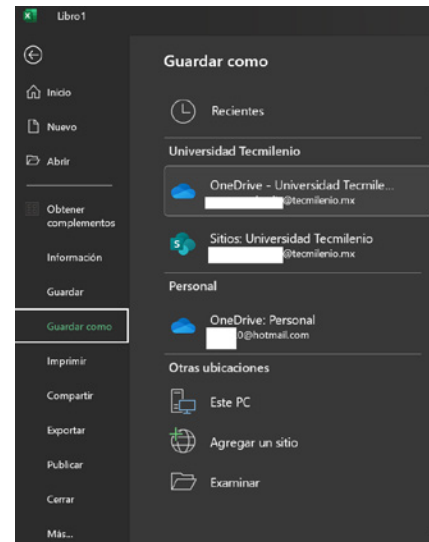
Libro1

Inicio

Nuevo

Abrir

Obtener complementos

Información

Guardar

Guardar como

Imprimir

Compartir

Exportar

Publicar

Cerrar

Más...

Guardar como

Recientes

Universidad Tecmilenio

OneDrive - Universidad Tecmile...
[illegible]@tecmilenio.mx

Sitios: Universidad Tecmilenio
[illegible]@tecmilenio.mx

Personal

OneDrive: Personal
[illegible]0@hotmail.com

Otras ubicaciones

Este PC

Agregar un sitio

Examinar